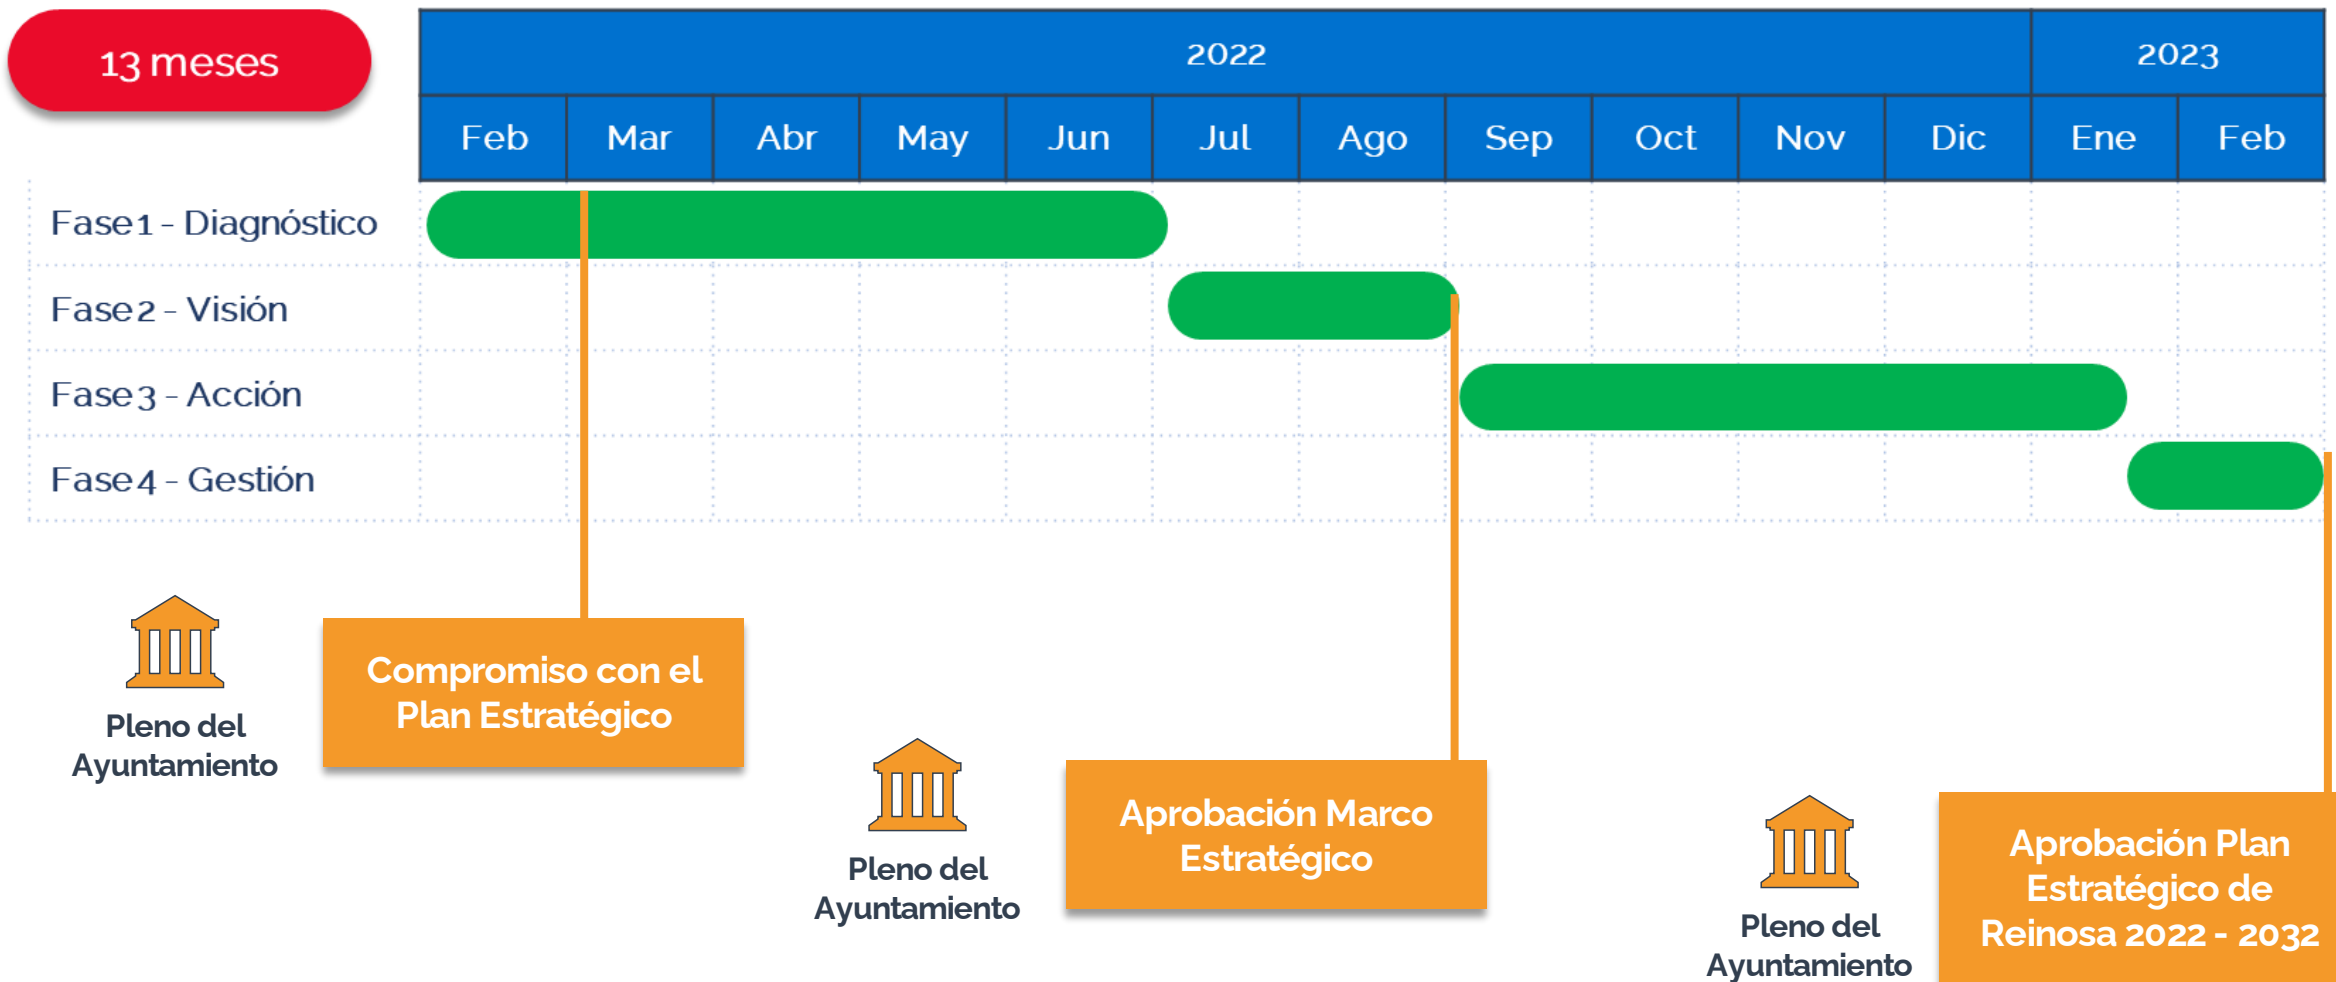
13 meses

| | 2022 | | | | | | | | | | | 2023 | |
|---|---|---|---|---|---|---|---|---|---|---|---|---|---|
| | Feb | Mar | Abr | May | Jun | Jul | Ago | Sep | Oct | Nov | Dic | Ene | Feb |
| Fase 1 - Diagnóstico | | | | | | | | | | | | | |
| Fase 2 - Visión | | | | | | | | | | | | | |
| Fase 3 - Acción | | | | | | | | | | | | | |
| Fase 4 - Gestión | | | | | | | | | | | | | |

Pleno del Ayuntamiento

Compromiso con el Plan Estratégico

Pleno del Ayuntamiento

Aprobación Marco Estratégico

Pleno del Ayuntamiento

Aprobación Plan Estratégico de Reinosa 2022 - 2032